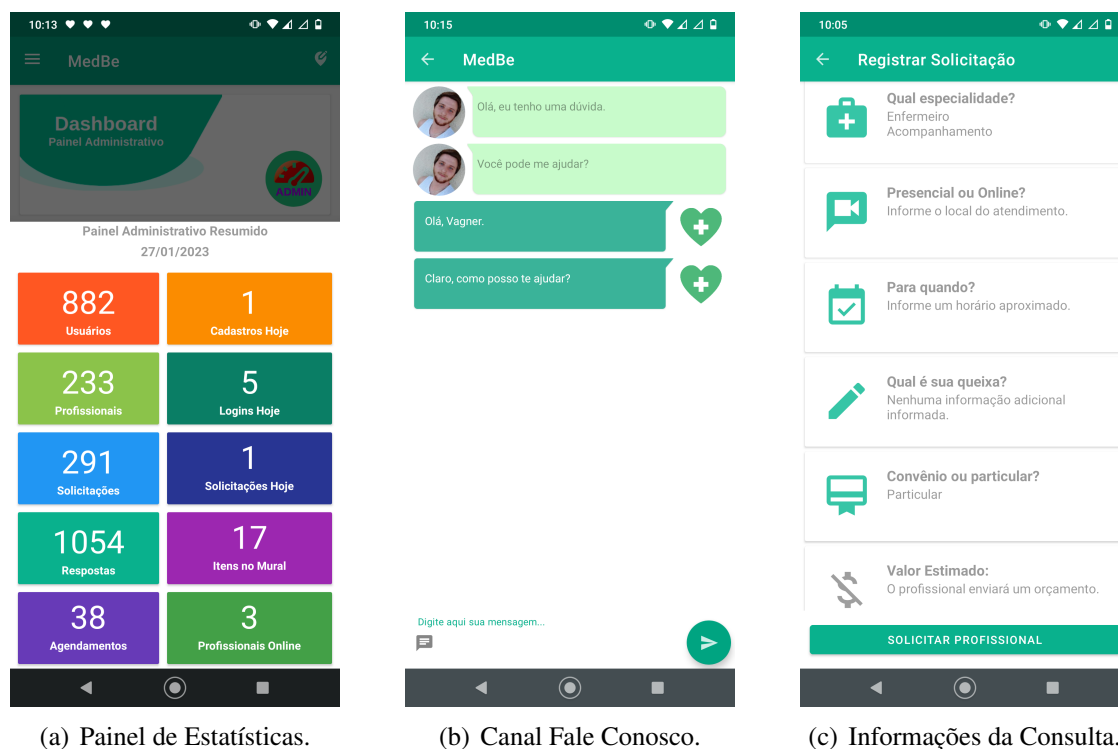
10:13

MedBe

Dashboard
Painel Administrativo

ADMIN

Painel Administrativo Resumido
27/01/2023

| | |
|---|---|
| 882 Usuários | 1 Cadastros Hoje |
| 233 Profissionais | 5 Logins Hoje |
| 291 Solicitações | 1 Solicitações Hoje |
| 1054 Respostas | 17 Itens no Mural |
| 38 Agendamentos | 3 Profissionais Online |

(a) Painel de Estatísticas.

10:15

MedBe

Olá, eu tenho uma dúvida.

Você pode me ajudar?

Olá, Vagner.

Claro, como posso te ajudar?

Digite aqui sua mensagem...

(b) Canal Fale Conosco.

10:05

Registrar Solicitação

Qual especialidade?
Enfermeiro
Acompanhamento

Presencial ou Online?
Informe o local do atendimento.

Para quando?
Informe um horário aproximado.

Qual é sua queixa?
Nenhuma informação adicional informada.

Convênio ou particular?
Particular

Valor Estimado:
O profissional enviará um orçamento.

SOLICITAR PROFISSIONAL

(c) Informações da Consulta.